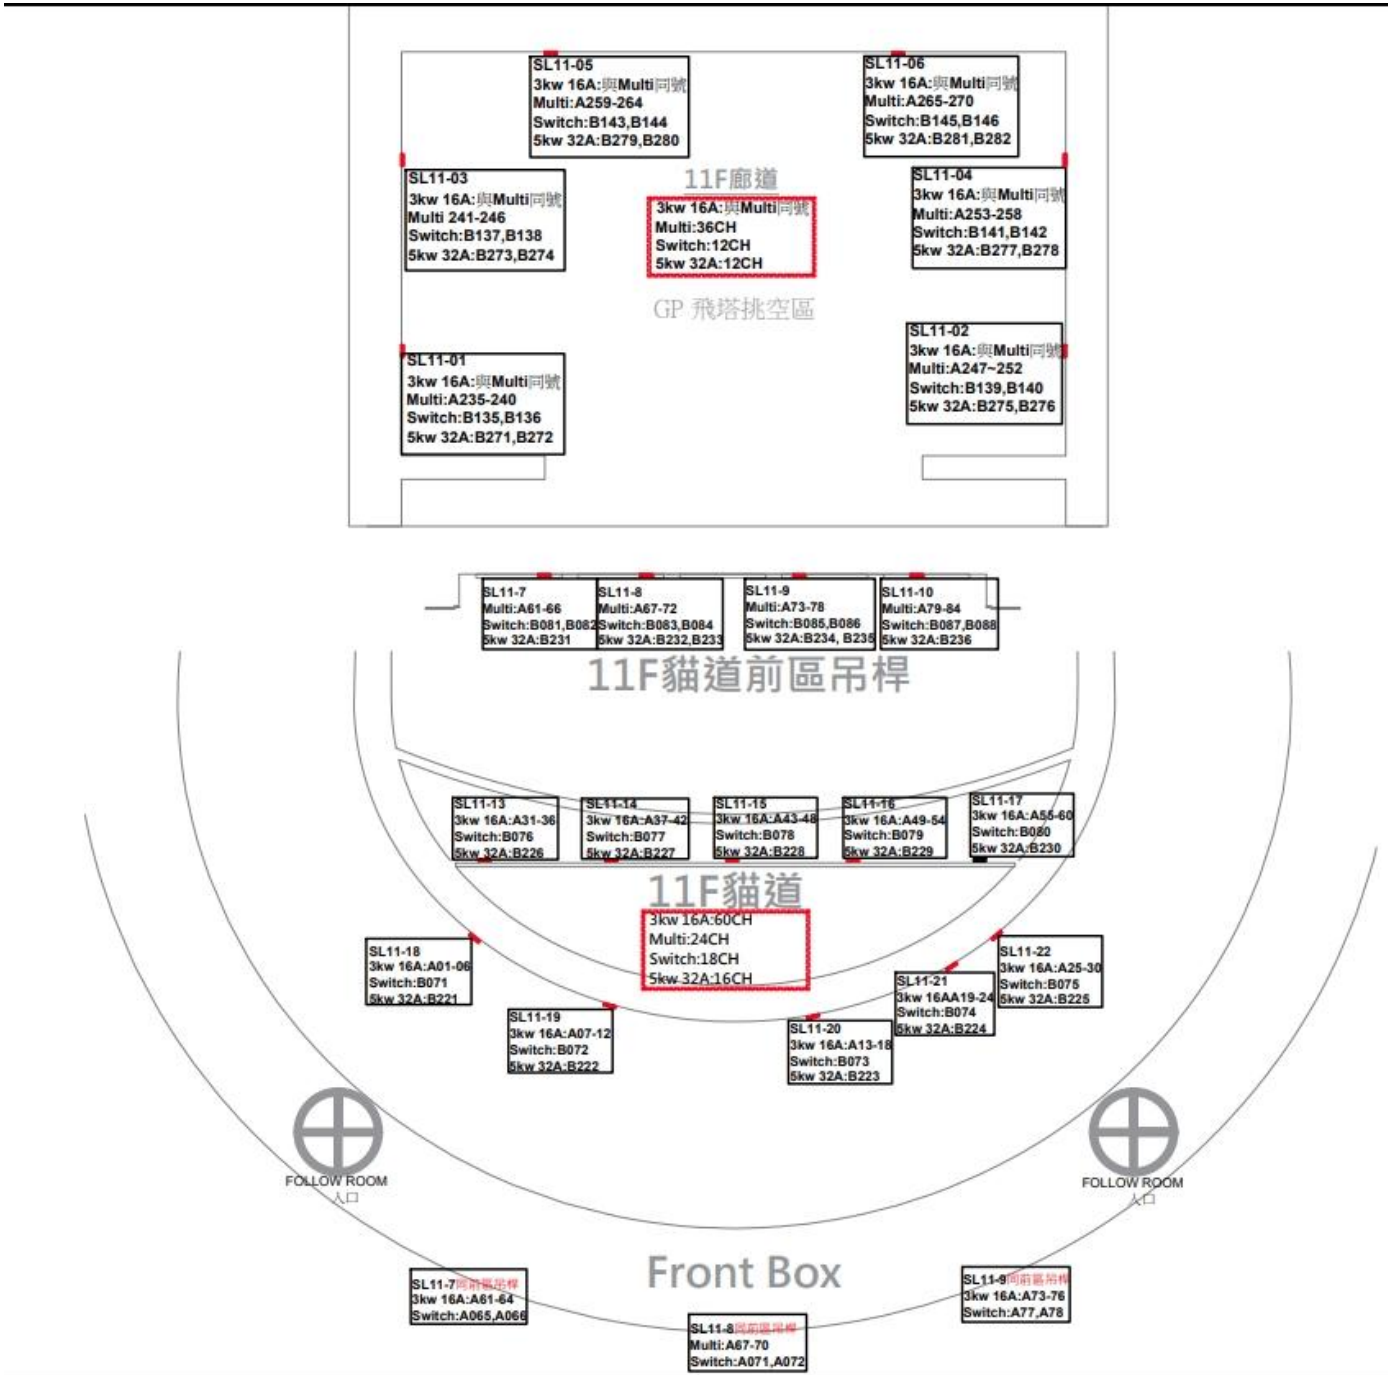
SL11-05
3kw 16A:與Multi同號
Multi:A259-264
Switch:B143,B144
5kw 32A:B279,B280

SL11-06
3kw 16A:與Multi同號
Multi:A265-270
Switch:B145,B146
5kw 32A:B281,B282

SL11-03
3kw 16A:與Multi同號
Multi 241-246
Switch:B137,B138
5kw 32A:B273,B274

11F廊道

3kw 16A:與Multi同號
Multi:36CH
Switch:12CH
5kw 32A:12CH

SL11-04
3kw 16A:與Multi同號
Multi:A253-258
Switch:B141,B142
5kw 32A:B277,B278

GP 飛塔挑空區

SL11-02
3kw 16A:與Multi同號
Multi:A247~252
Switch:B139,B140
5kw 32A:B275,B276

SL11-01
3kw 16A:與Multi同號
Multi:A235-240
Switch:B135,B136
5kw 32A:B271,B272

SL11-7
Multi:A61-66
Switch:B081,B082
5kw 32A:B231

SL11-8
Multi:A67-72
Switch:B083,B084
5kw 32A:B232,B233

SL11-9
Multi:A73-78
Switch:B085,B086
5kw 32A:B234, B235

SL11-10
Multi:A79-84
Switch:B087,B088
5kw 32A:B236

11F貓道前區吊桿

SL11-13
3kw 16A:A31-36
Switch:B076
5kw 32A:B226

SL11-14
3kw 16A:A37-42
Switch:B077
5kw 32A:B227

SL11-15
3kw 16A:A43-48
Switch:B078
5kw 32A:B228

SL11-16
3kw 16A:A49-54
Switch:B079
5kw 32A:B229

SL11-17
3kw 16A:A55-60
Switch:B080
5kw 32A:B230

11F貓道

3kw 16A:60CH
Multi:24CH
Switch:18CH
5kw 32A:16CH

SL11-18
3kw 16A:A01-06
Switch:B071
5kw 32A:B221

SL11-22
3kw 16A:A25-30
Switch:B075
5kw 32A:B225

SL11-21
3kw 16AA19-24
Switch:B074
5kw 32A:B224

SL11-19
3kw 16A:A07-12
Switch:B072
5kw 32A:B222

SL11-20
3kw 16A:A13-18
Switch:B073
5kw 32A:B223

FOLLOW ROOM
入口

FOLLOW ROOM
入口

Front Box

SL11-7同前區吊桿
3kw 16A:A61-64
Switch:A065,A066

SL11-9同前區吊桿
3kw 16A:A73-76
Switch:A77,A78

SL11-8同前區吊桿
Multi:A67-70
Switch:A071,A072